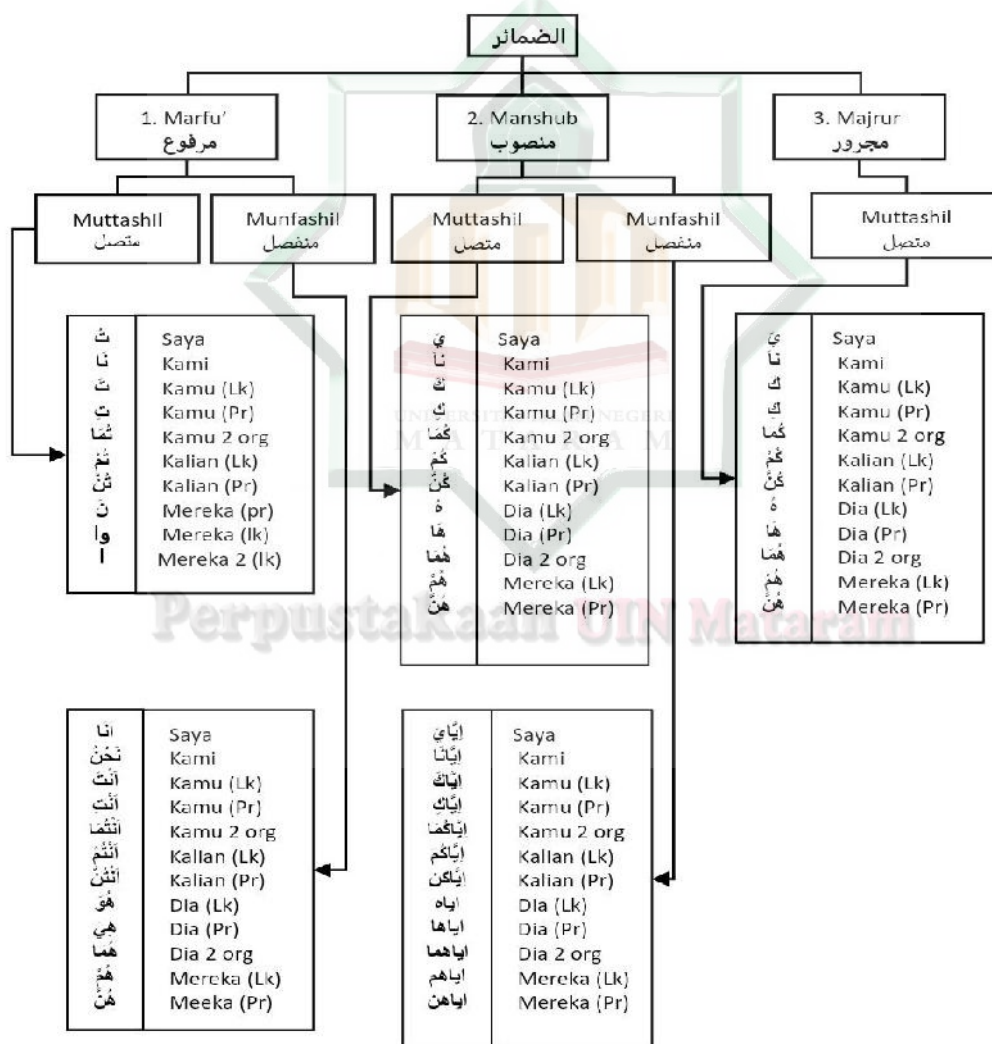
الضمائر

1. Marfu'
مرفوع

2. Manshub
منصوب

3. Majrur
مجرور

Muttashil
متصل

Munfashil
منفصل

Muttashil
متصل

Munfashil
منفصل

Muttashil
متصل

| | |
|---|---|
| تُ | Saya |
| نا | Kami |
| تَ | Kamu (Lk) |
| تِ | Kamu (Pr) |
| تُمَا | Kamu 2 org |
| تُمْ | Kalian (Lk) |
| تُنَّ | Kalian (Pr) |
| نَ | Mereka (pr) |
| وا | Mereka (lk) |
| ا | Mereka 2 (lk) |

| | |
|---|---|
| يْ | Saya |
| نَا | Kami |
| كَ | Kamu (Lk) |
| كِ | Kamu (Pr) |
| كُمَا | Kamu 2 org |
| كُمْ | Kalian (Lk) |
| كُنَّ | Kalian (Pr) |
| هُ | Dia (Lk) |
| هَا | Dia (Pr) |
| هُمَا | Dia 2 org |
| هُمْ | Mereka (Lk) |
| هُنَّ | Mereka (Pr) |

| | |
|---|---|
| يْ | Saya |
| نَا | Kami |
| كَ | Kamu (Lk) |
| كِ | Kamu (Pr) |
| كُمَا | Kamu 2 org |
| كُمْ | Kalian (Lk) |
| كُنَّ | Kalian (Pr) |
| هُ | Dia (Lk) |
| هَا | Dia (Pr) |
| هُمَا | Dia 2 org |
| هُمْ | Mereka (Lk) |
| هُنَّ | Mereka (Pr) |

Perpustakaan UIN Mataram

| | |
|---|---|
| انا | Saya |
| نَحْنُ | Kami |
| اَنْتَ | Kamu (Lk) |
| اَنْتِ | Kamu (Pr) |
| اَنْتُمَا | Kamu 2 org |
| اَنْتُمْ | Kalian (Lk) |
| اَنْتُنَّ | Kalian (Pr) |
| هُوَ | Dia (Lk) |
| هِيَ | Dia (Pr) |
| هُمَا | Dia 2 org |
| هُمْ | Mereka (Lk) |
| هُنَّ | Meeka (Pr) |

| | |
|---|---|
| إِيَّايَ | Saya |
| إِيَّانَا | Kami |
| إِيَّاكَ | Kamu (Lk) |
| إِيَّاكِ | Kamu (Pr) |
| إِيَّاكُمَا | Kamu 2 org |
| إِيَّاكُم | Kalian (Lk) |
| إِيَّاكن | Kalian (Pr) |
| اياه | Dia (Lk) |
| اياها | Dia (Pr) |
| اياهما | Dia 2 org |
| اياهم | Mereka (Lk) |
| اياهن | Mereka (Pr) |